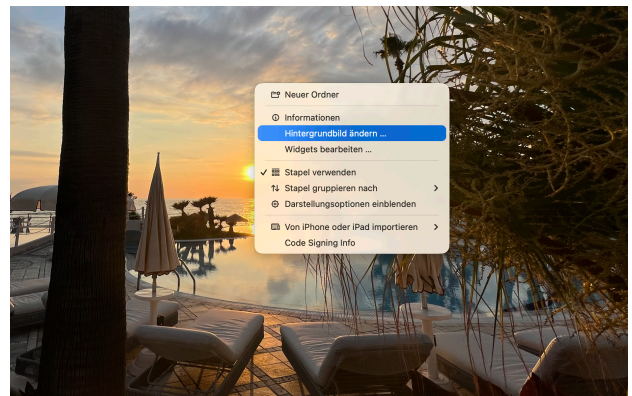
Neuer Ordner
Informationen
Hintergrundbild ändern ...
Widgets bearbeiten ...
✓ Stapel verwenden
Stapel gruppieren nach
Darstellungsoptionen einblenden
Von iPhone oder iPad importieren
Code Signing Info